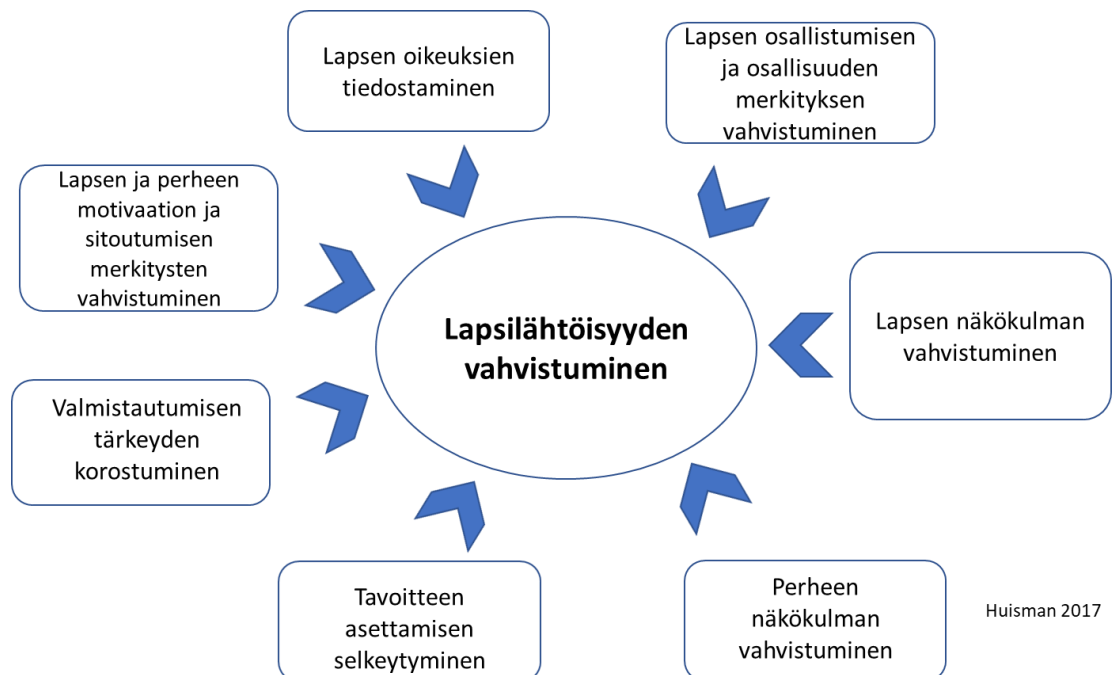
Lapsen oikeuksien tiedostaminen

Lapsen osallistumisen ja osallisuuden merkityksen vahvistuminen

Lapsen ja perheen motivaation ja sitoutumisen merkitysten vahvistuminen

Lapsilähtöisyyden vahvistuminen

Lapsen näkökulman vahvistuminen

Valmistautumisen tärkeyden korostuminen

Tavoitteen asettamisen selkeytyminen

Perheen näkökulman vahvistuminen

Huisman 2017